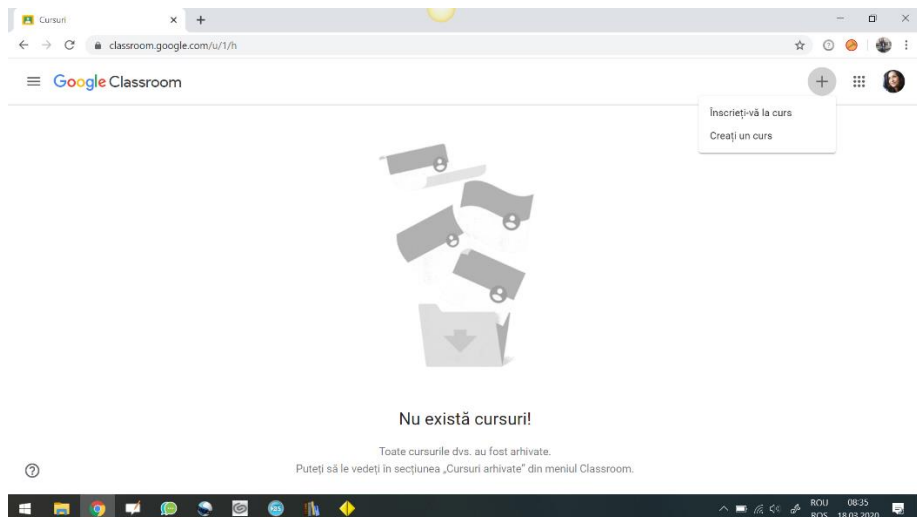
Cursuri
classroom.google.com/u/1/h

Google Classroom

Înscrieți-vă la curs
Creați un curs

Nu există cursuri!

Toate cursurile dvs. au fost arhivate.
Puteți să le vedeți în secțiunea „Cursuri arhivate" din meniul Classroom.

ROU
ROS
08:35
18.03.2020